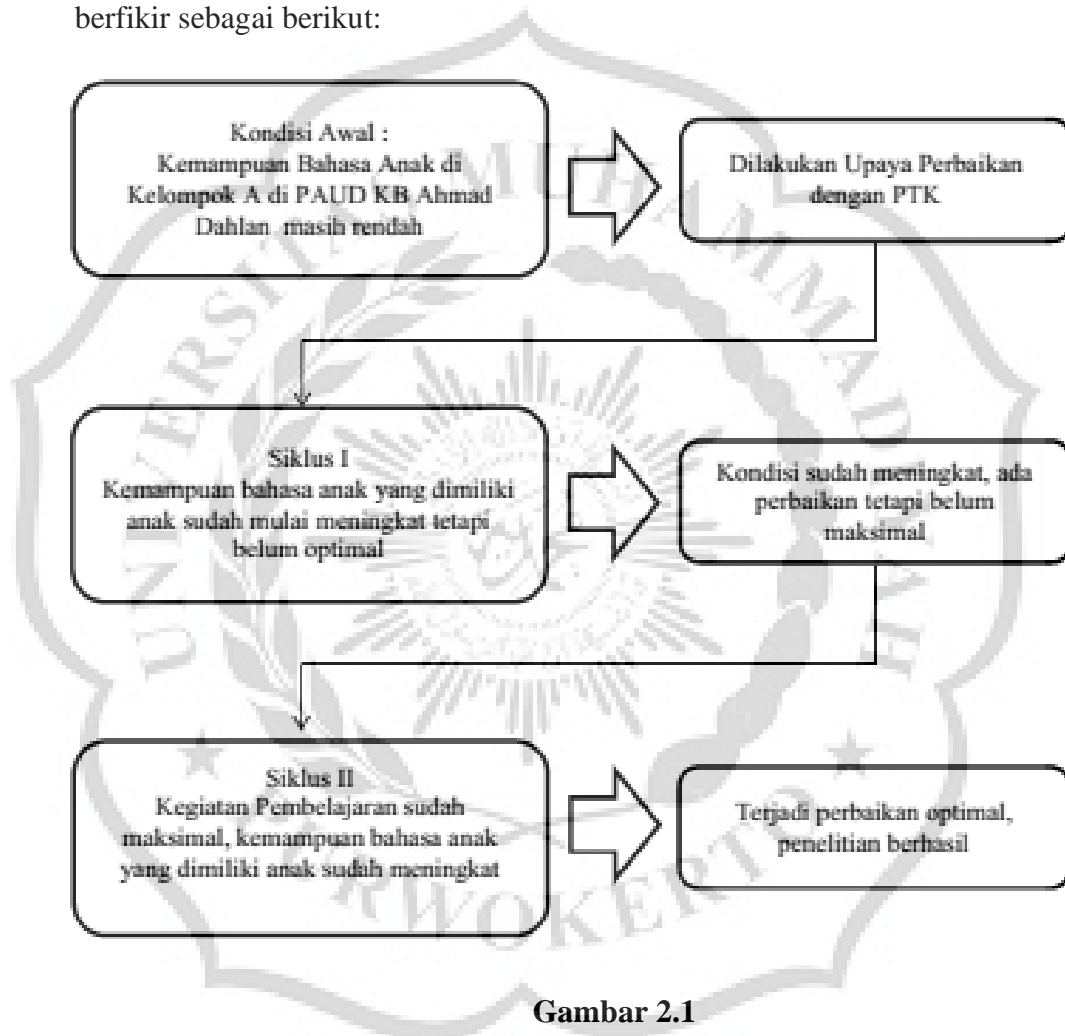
berfikir sebagai berikut:

Kondisi Awal :
Kemampuan Bahasa Anak di Kelompok A di PAUD KB Ahmad Dahlan masih rendah

Dilakukan Upaya Perbaikan dengan PTK

Siklus I
Kemampuan bahasa anak yang dimiliki anak sudah mulai meningkat tetapi belum optimal

Kondisi sudah meningkat, ada perbaikan tetapi belum maksimal

Siklus II
Kegiatan Pembelajaran sudah maksimal, kemampuan bahasa anak yang dimiliki anak sudah meningkat

Terjadi perbaikan optimal, penelitian berhasil

Gambar 2.1